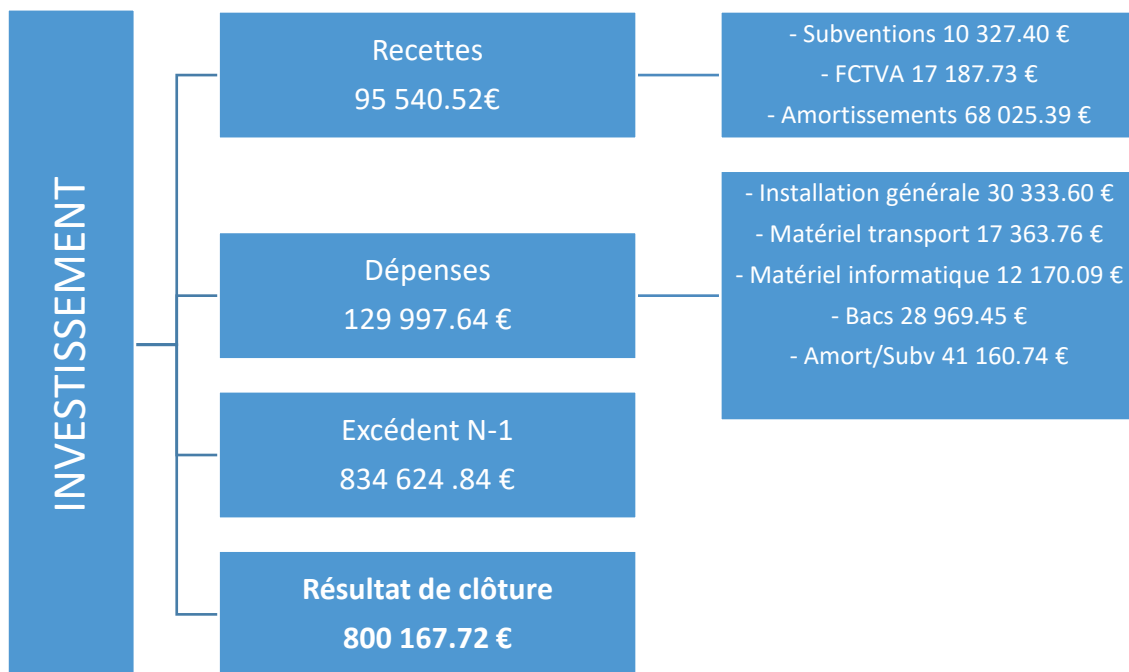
INVESTISSEMENT

Recettes
95 540.52€

- Subventions 10 327.40 €
- FCTVA 17 187.73 €
- Amortissements 68 025.39 €

Dépenses
129 997.64 €

- Installation générale 30 333.60 €
- Matériel transport 17 363.76 €
- Matériel informatique 12 170.09 €
- Bacs 28 969.45 €
- Amort/Subv 41 160.74 €

Excédent N-1
834 624 .84 €

**Résultat de clôture**
**800 167.72 €**